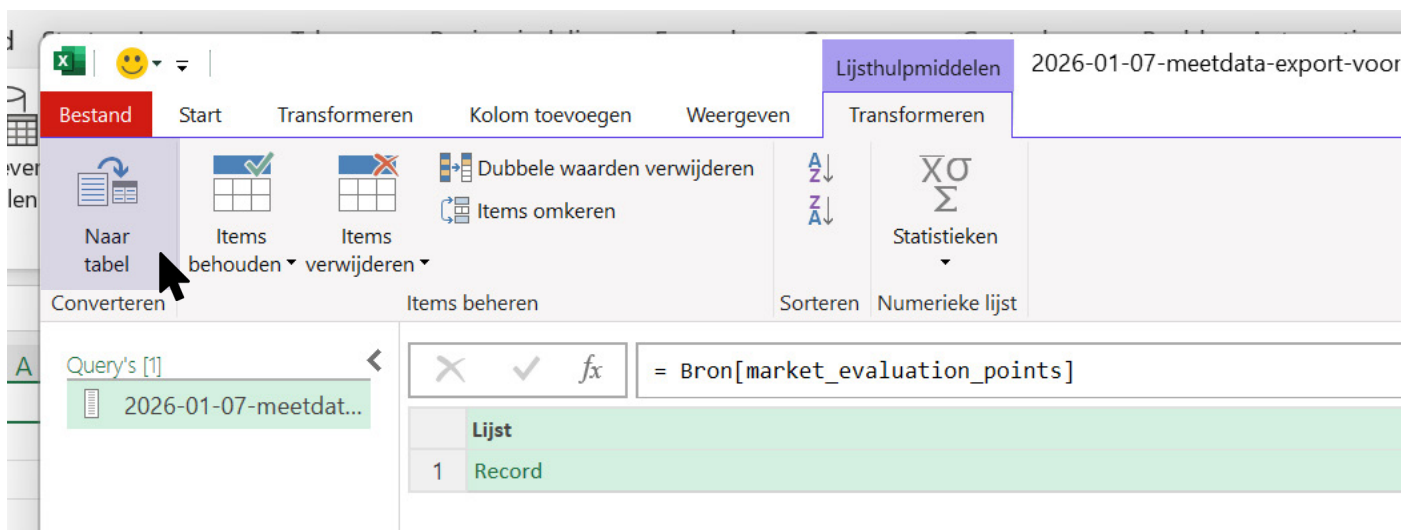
Lijsthulpmiddelen
2026-01-07-meetdata-export-voor

Bestand
Start
Transformeren
Kolom toevoegen
Weergeven
Transformeren

Naar tabel
Converteren

Items behouden
Items verwijderen
Dubbele waarden verwijderen
Items omkeren
Items beheren

Sorteren

Statistieken
Numerieke lijst

Query's [1]
2026-01-07-meetdat...

= Bron[market_evaluation_points]

| | Lijst |
|---|---|
| 1 | Record |